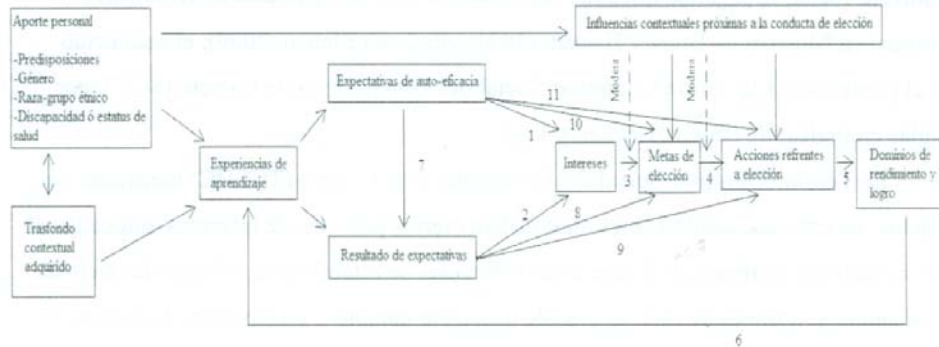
Aporte personal

-Predisposiciones
-Género
-Raza-grupo étnico
-Discapacidad ó estatus de salud

Trasfondo contextual adquirido

Experiencias de aprendizaje

Expectativas de auto-eficacia

Resultado de expectativas

Influencias contextuales próximas a la conducta de elección

Modera

Modera

Intereses

Metas de elección

Acciones refrentes a elección

Dominios de rendimiento y logro

1
2
3
4
5
6
7
8
9
10
11